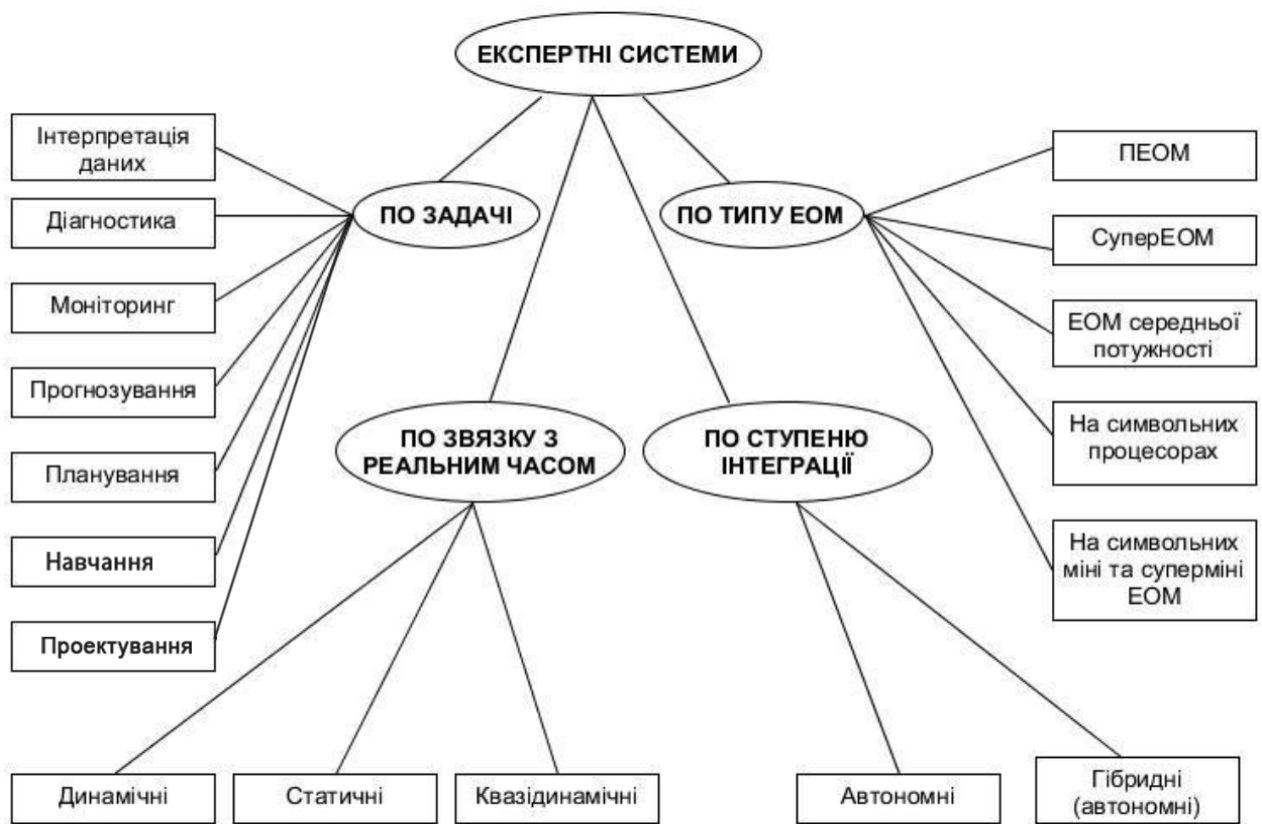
ЕКСПЕРТНІ СИСТЕМИ

ПО ЗАДАЧІ

Інтерпретація даних

Діагностика

Моніторинг

Прогнозування

Планування

Навчання

Проектування

ПО ТИПУ ЕОМ

ПЕОМ

СуперЕОМ

ЕОМ середньої потужності

На символьних процесорах

На символьних міні та супермині ЕОМ

ПО ЗВЯЗКУ З РЕАЛЬНИМ ЧАСОМ

Динамічні

Статичні

Квазідинамічні

ПО СТУПЕНЮ ІНТЕГРАЦІЇ

Автономні

Гібридні (автономні)